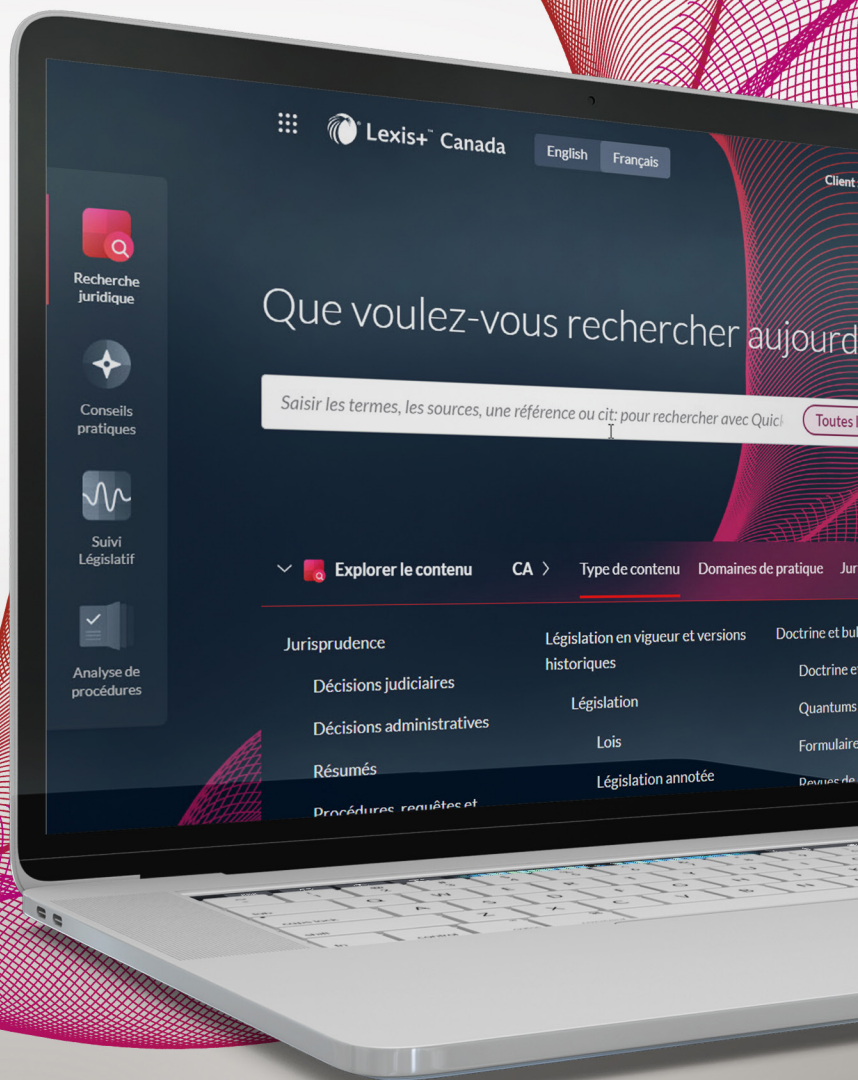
Lexis+ Canada

English Français

Client

Recherche juridique

Conseils pratiques

Suivi Législatif

Analyse de procédures

Que voulez-vous rechercher aujourd

Saisir les termes, les sources, une référence ou cit: pour rechercher avec Quicl

Toutes l

Explorer le contenu

CA >

Type de contenu

Domaines de pratique

Jur

Jurisprudence

Décisions judiciaires

Décisions administratives

Résumés

Procédures, requêtes et

Législation en vigueur et versions historiques

Législation

Lois

Législation annotée

Doctrine et bul

Doctrine e

Quantums

Formulaire

Revues de